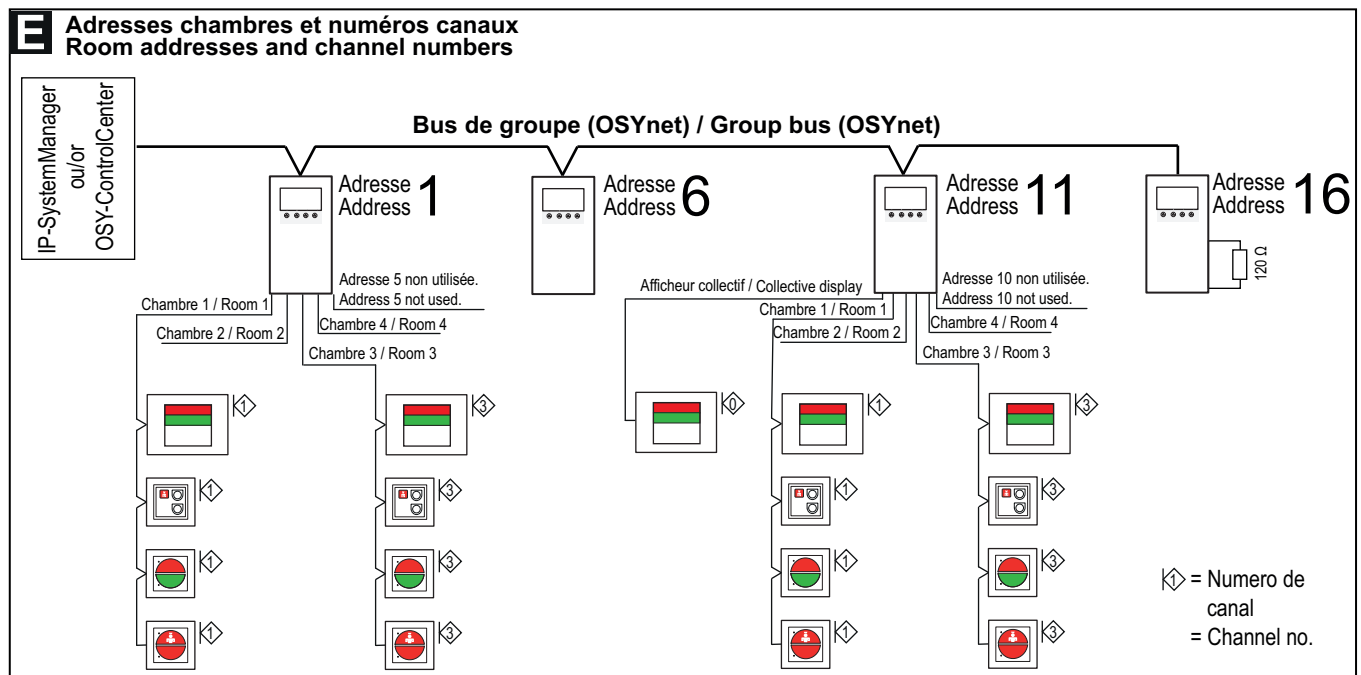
E Adresses chambres et numéros canaux
Room addresses and channel numbers

IP-SystemManager ou/or OSY-ControlCenter

Bus de groupe (OSYnet) / Group bus (OSYnet)

Adresse Address 1

Adresse Address 6

Adresse Address 11

Adresse Address 16

120 Ω

Adresse 5 non utilisée.
Address 5 not used.

Chambre 1 / Room 1
Chambre 2 / Room 2
Chambre 4 / Room 4
Chambre 3 / Room 3

Afficheur collectif / Collective display

Adresse 10 non utilisée.
Address 10 not used.

Chambre 1 / Room 1
Chambre 2 / Room 2
Chambre 4 / Room 4
Chambre 3 / Room 3

1 3 0 1 3
1 3 1 3
1 3 1 3
1 3 1 3

1 = Numero de canal
= Channel no.